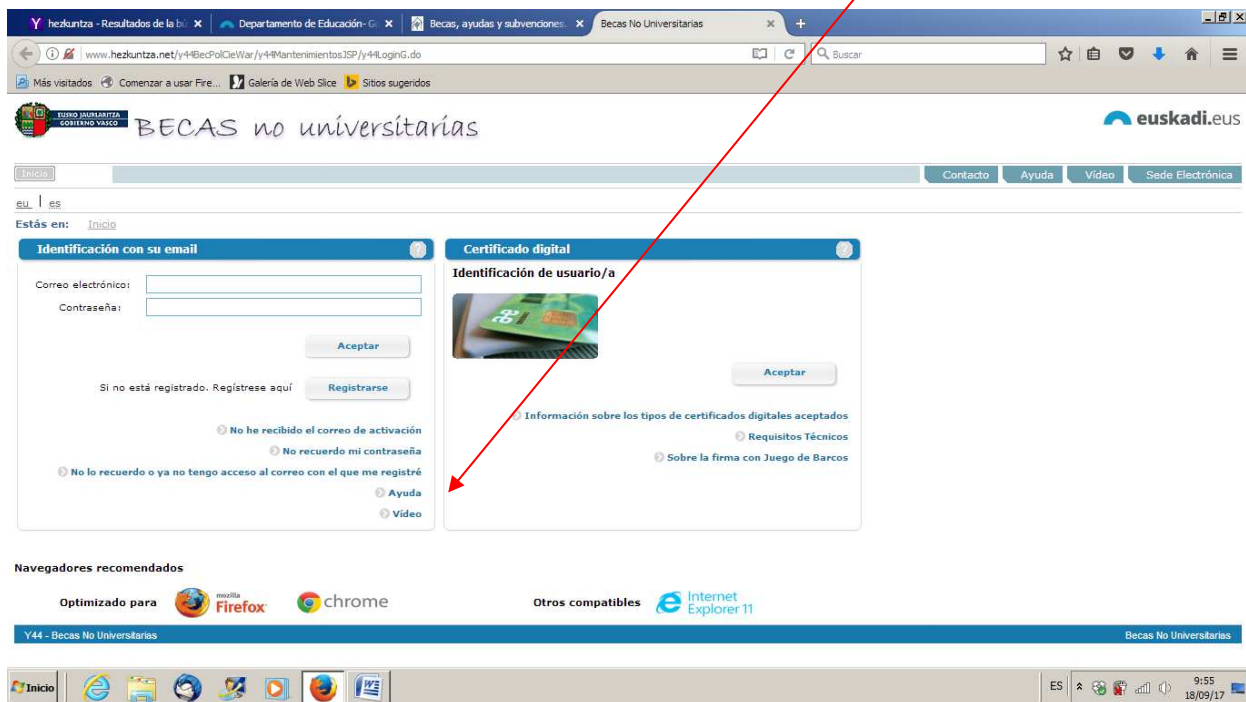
hezkuntza - Resultados de la bú
Departamento de Educación- Go
Becas, ayudas y subvenciones.
Becas No Universitarias

www.hezkuntza.net/y44BecPolCieWar/y44MantenimientosJSP/y44LoginG.do
Buscar

Más visitados
Comenzar a usar Fire...
Galería de Web Slice
Sitios sugeridos

EUSKO JAURLARITZA GOBIERNO VASCO
BECAS no universitarias
euskadi.eus

Inicio
Contacto
Ayuda
Vídeo
Sede Electrónica

eu | es

Estás en: Inicio

Identificación con su email

Correo electrónico:
Contraseña:

Aceptar

Si no está registrado. Regístrese aquí
Registrarse

No he recibido el correo de activación
No recuerdo mi contraseña
No lo recuerdo o ya no tengo acceso al correo con el que me registré
Ayuda
Vídeo

Certificado digital

Identificación de usuario/a

Aceptar

Información sobre los tipos de certificados digitales aceptados
Requisitos Técnicos
Sobre la firma con Juego de Barcos

Navegadores recomendados

Optimizado para
mozilla Firefox
chrome

Otros compatibles
Internet Explorer 11

Y44 - Becas No Universitarias
Becas No Universitarias

Inicio
ES
9:55
18/09/17